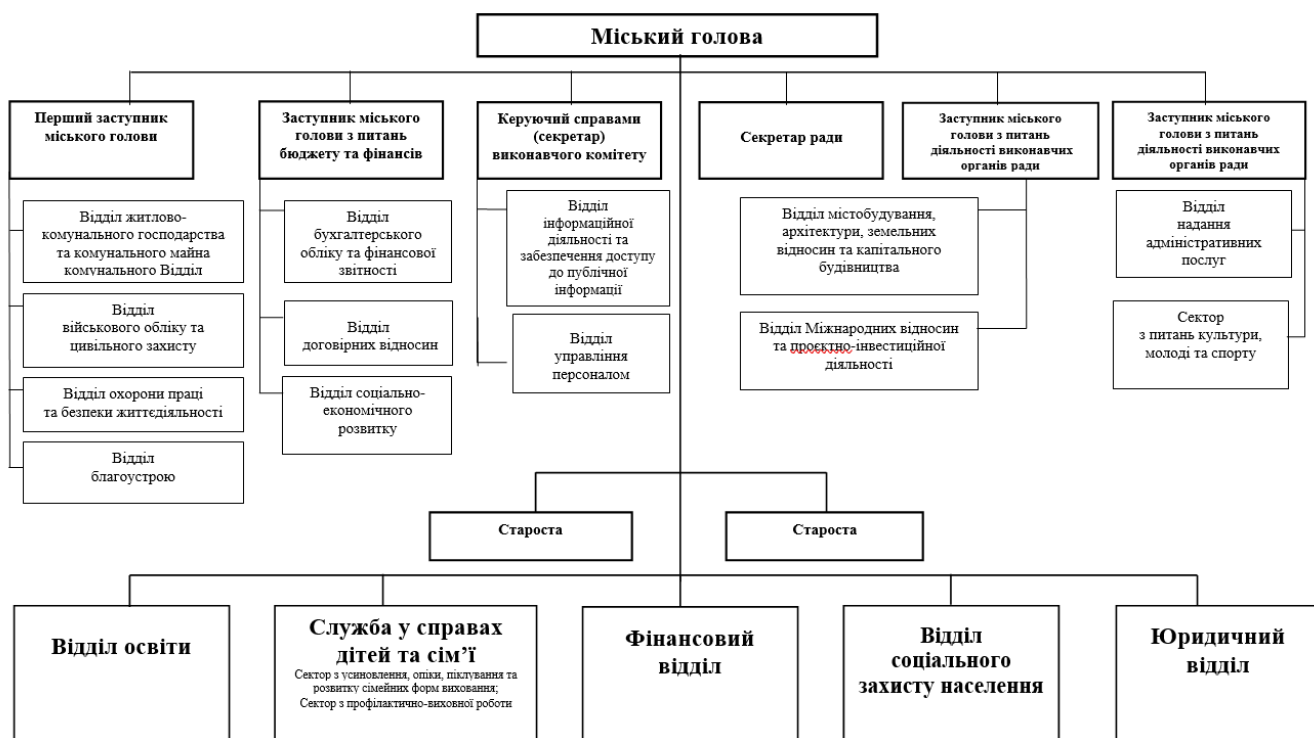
Міський голова

Перший заступник міського голови

Відділ житлово-комунального господарства та комунального майна комунального Відділ

Відділ військового обліку та цивільного захисту

Відділ охорони праці та безпеки життєдіяльності

Відділ благоустрою

Заступник міського голови з питань бюджету та фінансів

Відділ бухгалтерського обліку та фінансової звітності

Відділ договірних відносин

Відділ соціально-економічного розвитку

Керуючий справами (секретар) виконавчого комітету

Відділ інформаційної діяльності та забезпечення доступу до публічної інформації

Відділ управління персоналом

Секретар ради

Заступник міського голови з питань діяльності виконавчих органів ради

Відділ містобудування, архітектури, земельних відносин та капітального будівництва

Відділ Міжнародних відносин та проєктно-інвестиційної діяльності

Заступник міського голови з питань діяльності виконавчих органів ради

Відділ надання адміністративних послуг

Сектор з питань культури, молоді та спорту

Староста

Староста

Відділ освіти

Служба у справах дітей та сім'ї
Сектор з усиновлення, опіки, піклування та розвитку сімейних форм виховання; Сектор з профілактично-виховної роботи

Фінансовий відділ

Відділ соціального захисту населення

Юридичний відділ